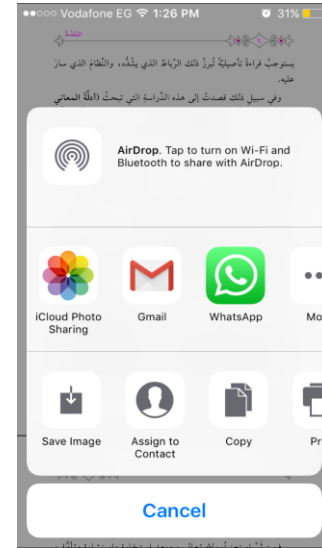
●●○○○ Vodafone EG 1:26 PM 31%

يستوجبُ قراءةً تأصيليَّةً تُبرز ذلك الرِّباط الذي يشدُّه، والنِّظامَ الذي سارَ عليه.

وفي سبيل ذلك قصدتُ إلى هذه الدِّراسة التي تبحثُ (ألفاظ المعاني

AirDrop. Tap to turn on Wi-Fi and Bluetooth to share with AirDrop.

iCloud Photo Sharing
Gmail
WhatsApp
Mo

Save Image
Assign to Contact
Copy
Pr

Cancel